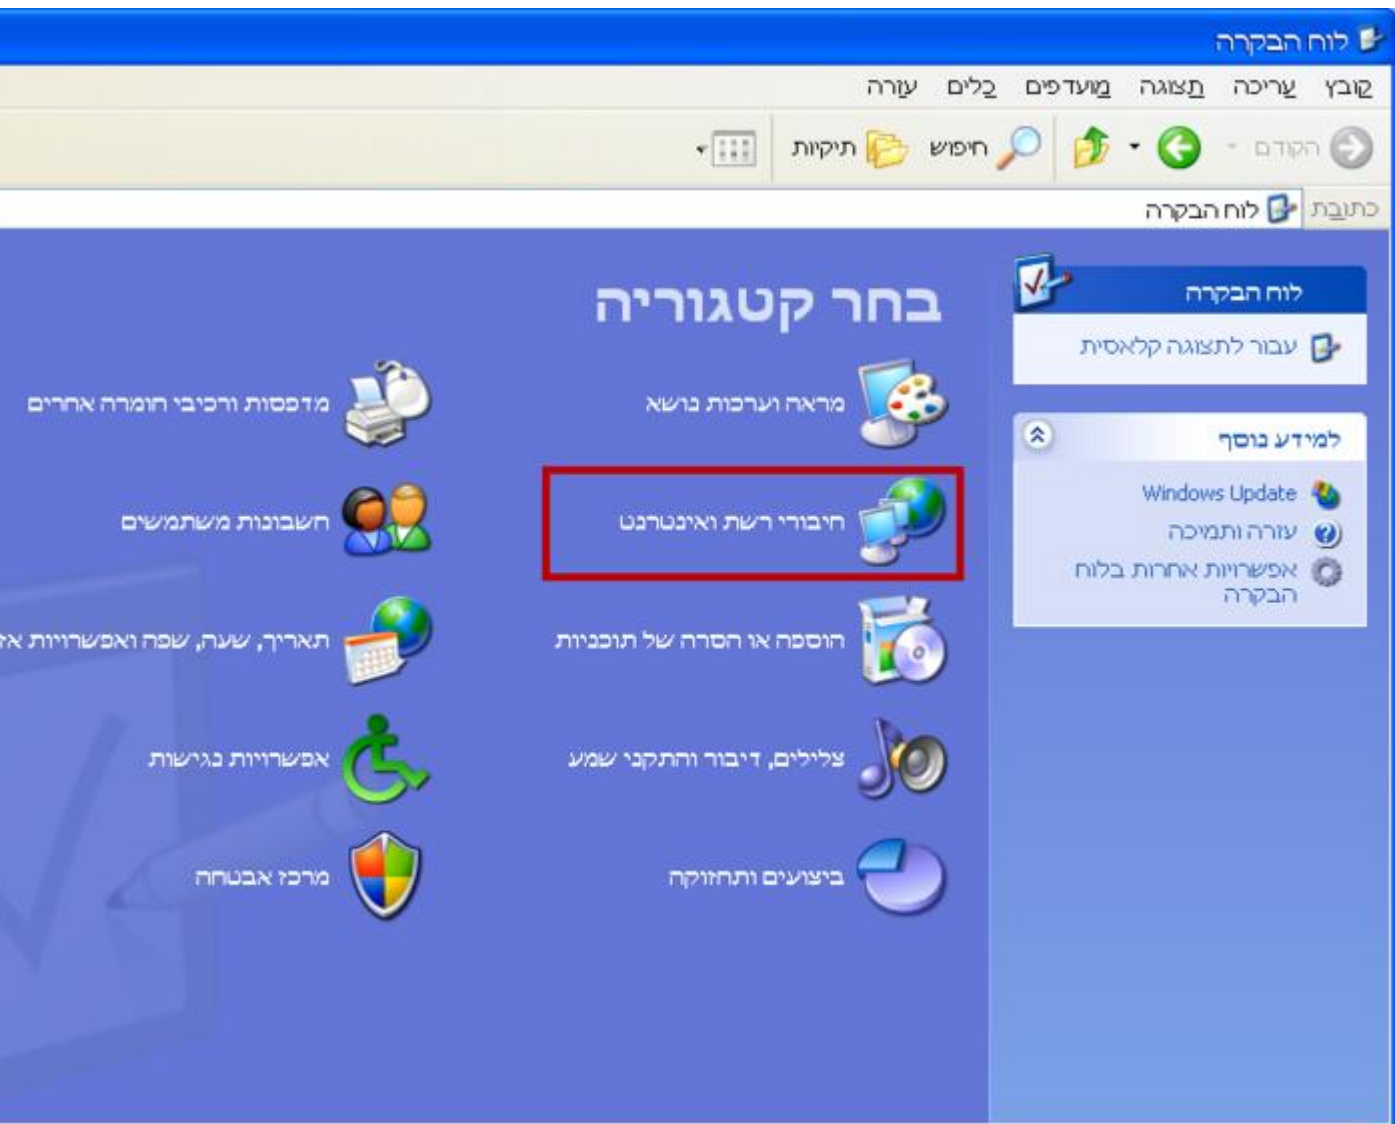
לוח הבקרה

קובץ עריכה תצוגה מועדפים כלים עזרה

הקודם חיפוש תיקיות

כתובת לוח הבקרה

לוח הבקרה

עבור לתצוגה קלאסית

למידע נוסף

Windows Update

עזרה ותמיכה

אפשרויות אחרות בלוח הבקרה

בחר קטגוריה

מראה וערכות נושא

חיבורי רשת ואינטרנט

הוספה או הסרה של תוכניות

צלילים, דיבור והתקני שמע

ביצועים ותחזוקה

מדפסות ורכיבי חומרה אחרים

חשבונות משתמשים

תאריך, שעה, שפה ואפשרויות א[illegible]

אפשרויות נגישות

מרכז אבטחה